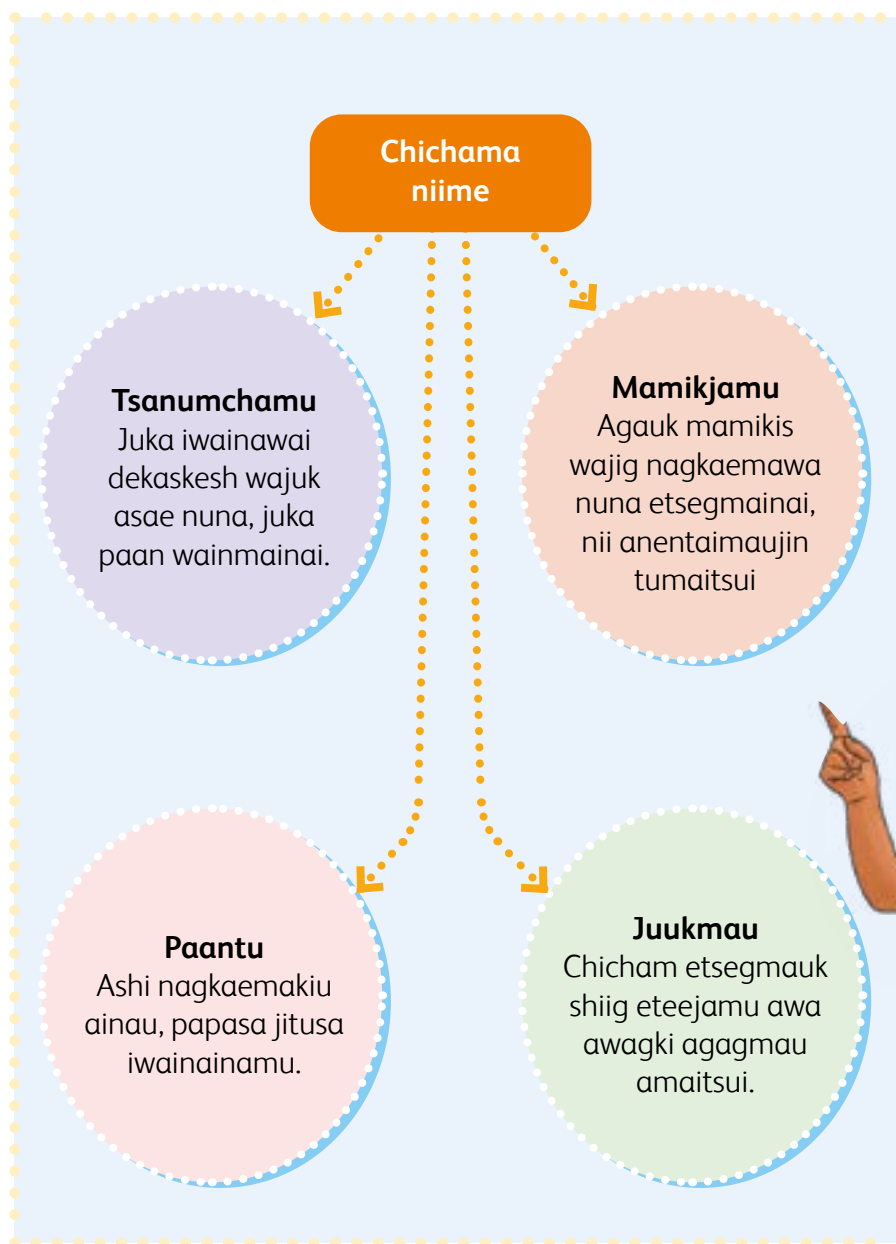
Chichama niime

**Tsanumchamu**
Juka iwainawai dekaskesh wajuk asae nuna, juka paan wainmainai.

**Mamikjamu**
Agauk mamikis wajig nagkaemawa nuna etsegmainai, nii anentaimaujin tumaitsui

**Paantu**
Ashi nagkaemakiu ainau, papasa jitusa iwainainamu.

**Juukmau**
Chicham etsegmauk shiig eteejamu awa awagki agagmau amaitsui.